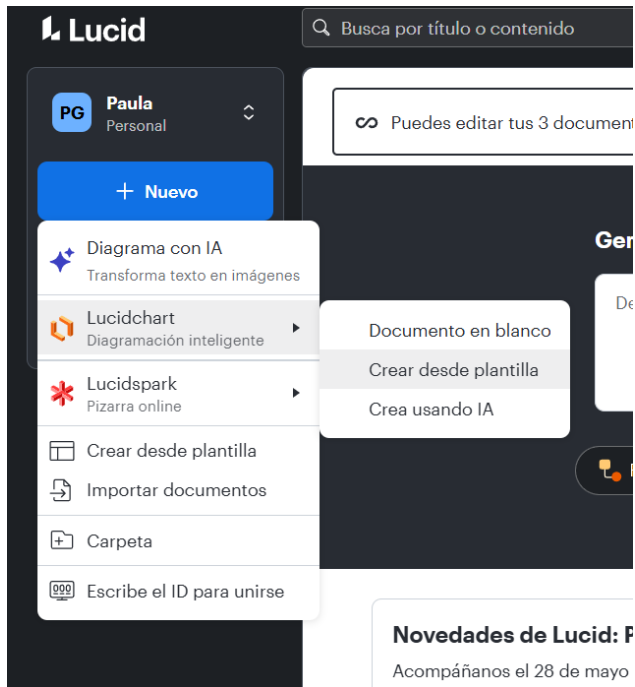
Lucid

Busca por título o contenido

PG Paula
Personal

+ Nuevo

Puedes editar tus 3 document

Diagrama con IA
Transforma texto en imágenes

Lucidchart
Diagramación inteligente

Documento en blanco
Crear desde plantilla
Crea usando IA

Lucidspark
Pizarra online

Crear desde plantilla
Importar documentos
Carpeta
Escribe el ID para unirse

Gen

De

Novedades de Lucid: P
Acompáñanos el 28 de mayo